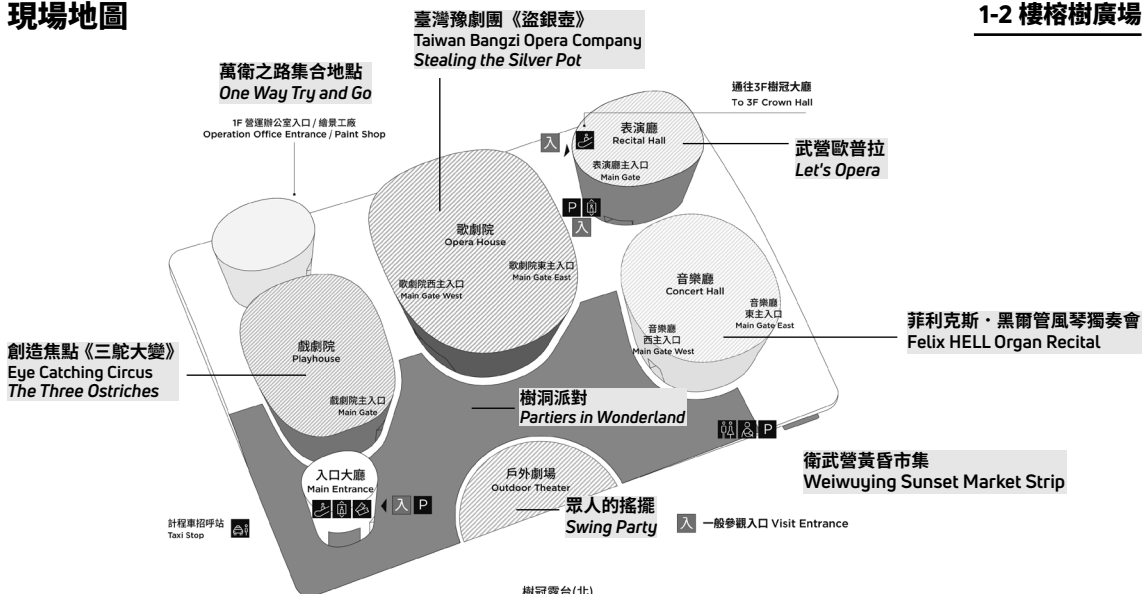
現場地圖

1-2 榕樹廣場

臺灣豫劇團《盜銀壺》
Taiwan Bangzi Opera Company
Stealing the Silver Pot

萬衛之路集合地點
One Way Try and Go

1F 營運辦公室入口 / 繪景工廠
Operation Office Entrance / Paint Shop

通往3F樹冠大廳
To 3F Crown Hall

入

表演廳
Recital Hall

表演廳主入口
Main Gate

武營歐普拉
Let's Opera

P

入

歌劇院
Opera House

歌劇院西主入口
Main Gate West

歌劇院東主入口
Main Gate East

音樂廳
Concert Hall

音樂廳
東主入口
Main Gate East

音樂廳
西主入口
Main Gate West

菲利克斯・黑爾管風琴獨奏會
Felix HELL Organ Recital

創造焦點《三鴕大變》
Eye Catching Circus
The Three Ostriches

戲劇院
Playhouse

戲劇院主入口
Main Gate

樹洞派對
Partiers in Wonderland

P

衛武營黃昏市集
Weiwuying Sunset Market Strip

入口大廳
Main Entrance

入 P

戶外劇場
Outdoor Theater

眾人的搖擺
Swing Party

入 一般參觀入口 Visit Entrance

計程車招呼站
Taxi Stop

樹冠露台(北)